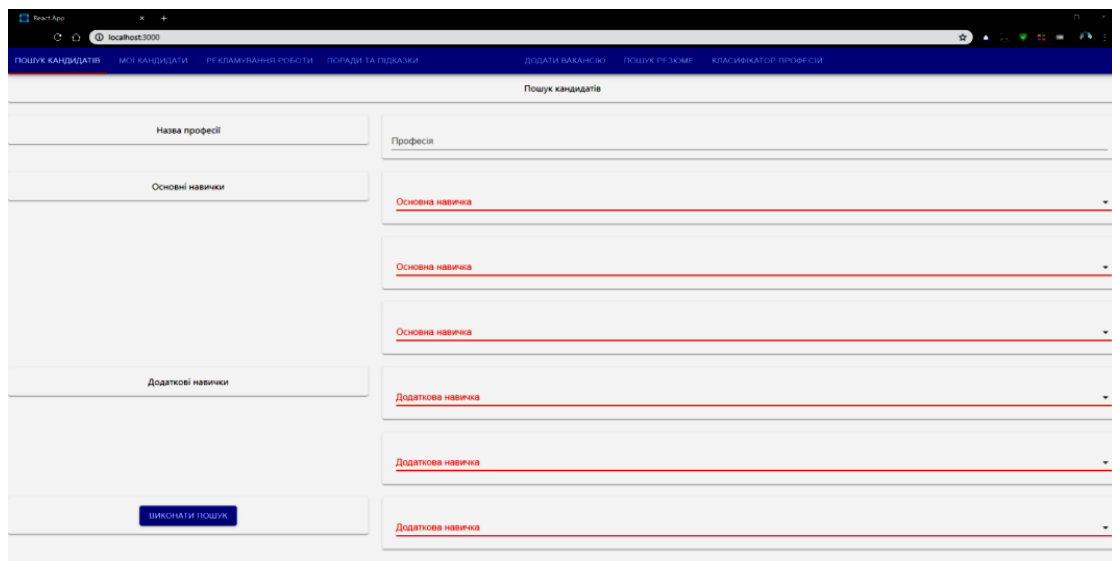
React App

localhost:3000

ПОШУК КАНДИДАТІВ МОЇ КАНДИДАТИ РЕКЛАМУВАННЯ РОБОТИ ПОРАДИ ТА ПІДКАЗКИ ДОДАТИ ВАКАНСІЮ ПОШУК РЕЗЮМЕ КЛАСИФІКАТОР ПРОФЕСІЙ

Пошук кандидатів

Назва професії

Професія

Основні навички

Основна навичка

Основна навичка

Основна навичка

Додаткові навички

Додаткова навичка

Додаткова навичка

ВИКОНАТИ ПОШУК

Додаткова навичка